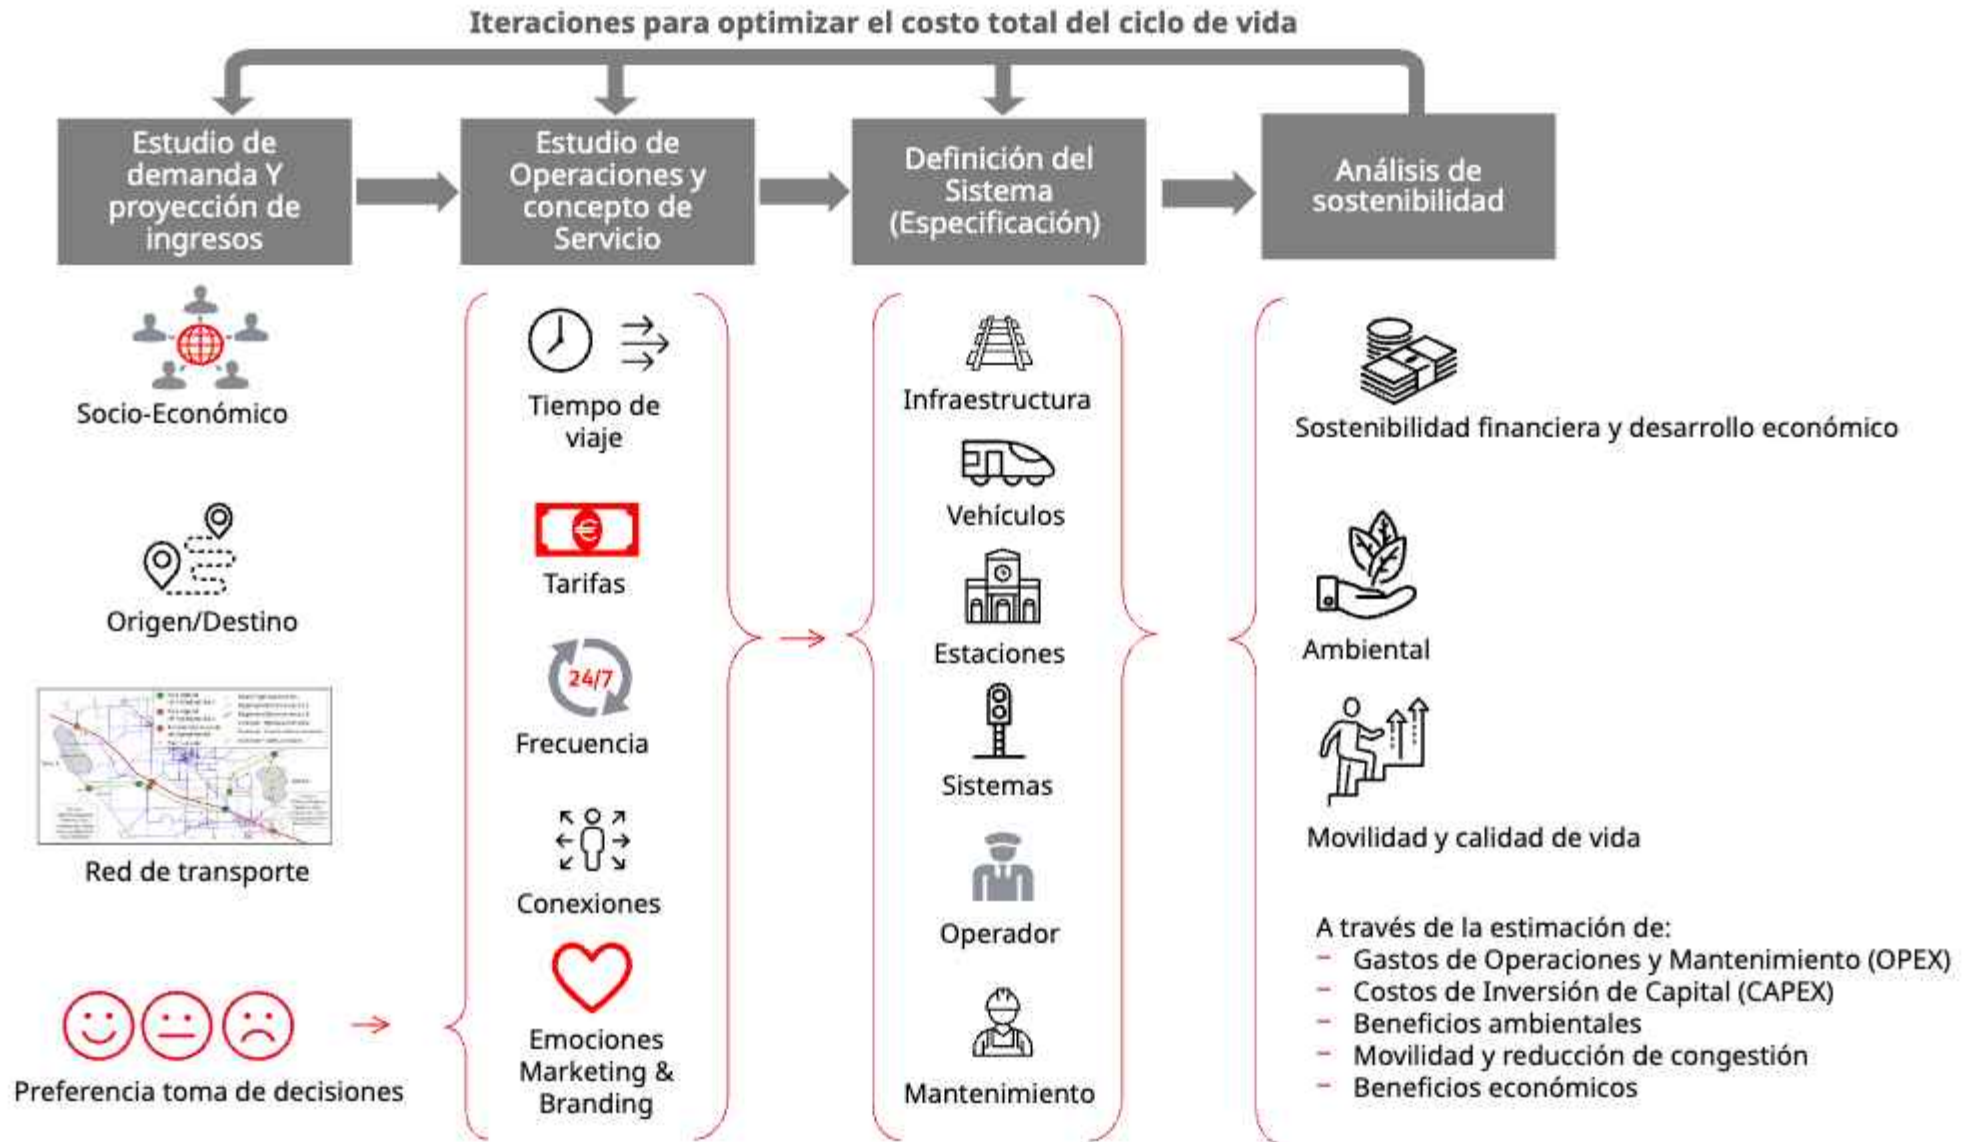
Iteraciones para optimizar el costo total del ciclo de vida

Estudio de demanda Y proyección de ingresos

Estudio de Operaciones y concepto de Servicio

Definición del Sistema (Especificación)

Análisis de sostenibilidad

Socio-Económico

Origen/Destino

Red de transporte

Preferencia toma de decisiones

Tiempo de viaje

Tarifas

24/7

Frecuencia

Conexiones

Emociones Marketing & Branding

Infraestructura

Vehículos

Estaciones

Sistemas

Operador

Mantenimiento

Sostenibilidad financiera y desarrollo económico

Ambiental

Movilidad y calidad de vida

A través de la estimación de:
- Gastos de Operaciones y Mantenimiento (OPEX)
- Costos de Inversión de Capital (CAPEX)
- Beneficios ambientales
- Movilidad y reducción de congestión
- Beneficios económicos